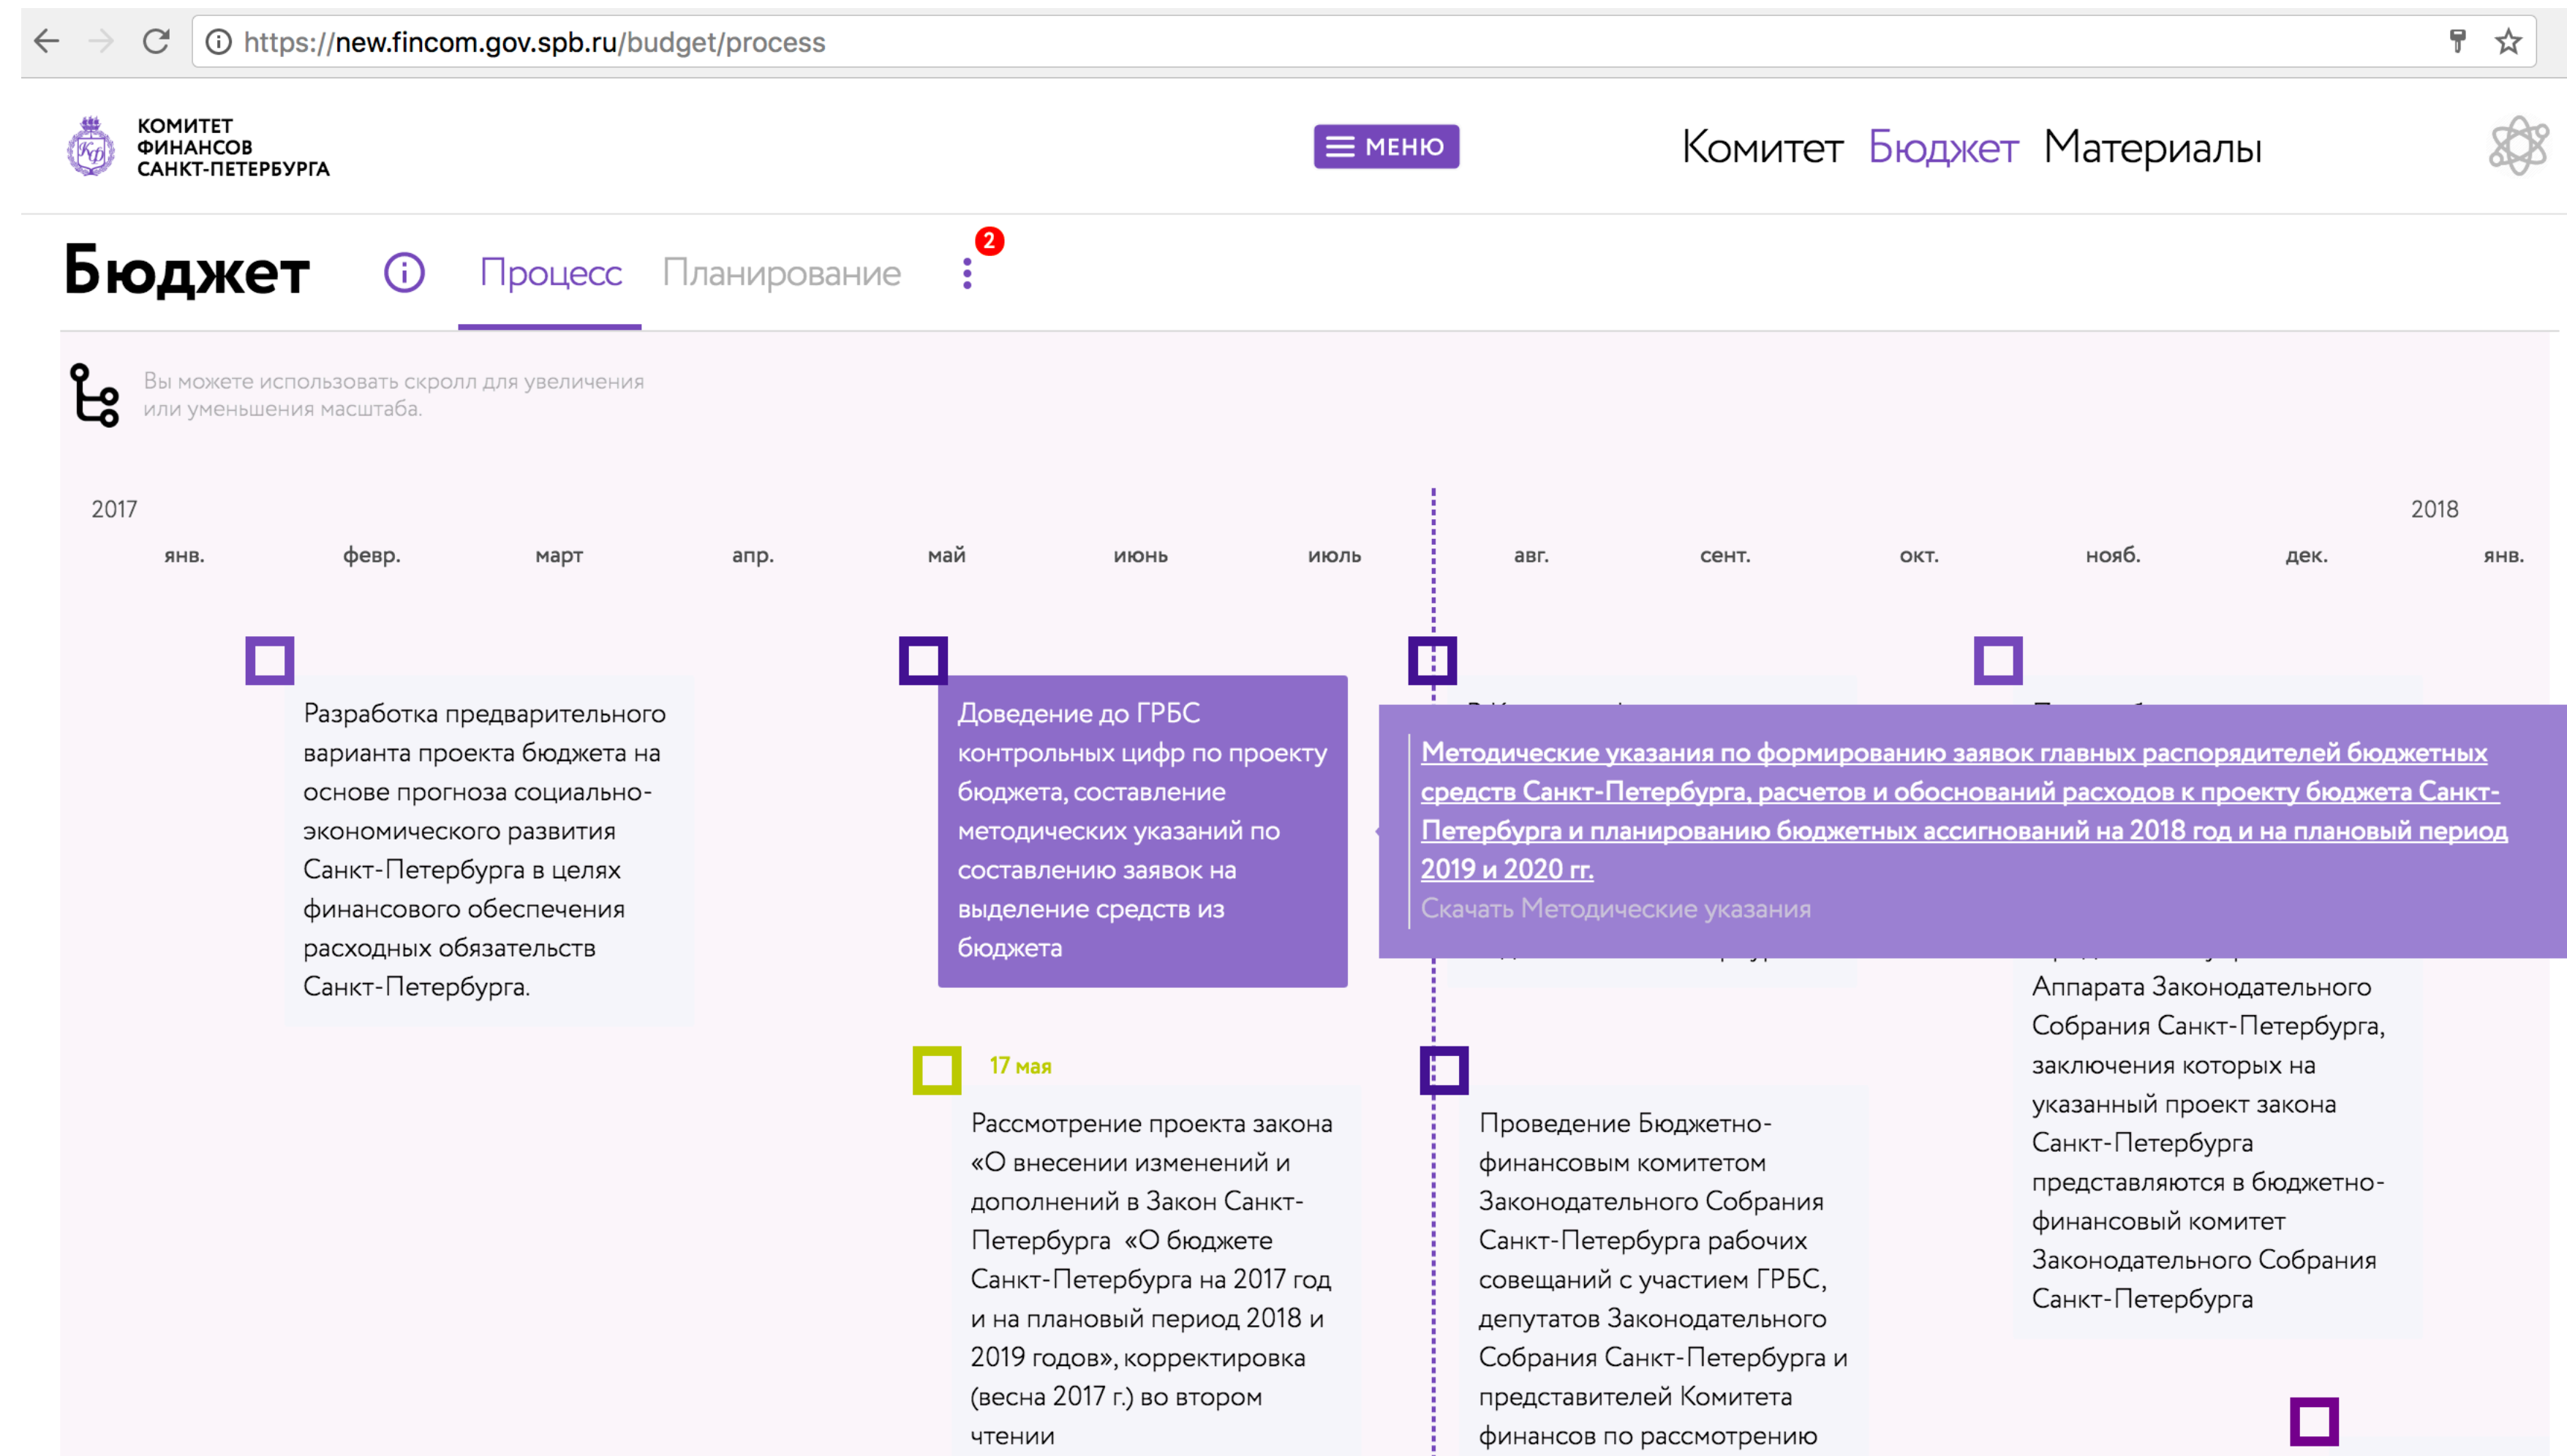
https://new.fincom.gov.spb.ru/budget/process

КОМИТЕТ ФИНАНСОВ САНКТ-ПЕТЕРБУРГА

МЕНЮ

Комитет Бюджет Материалы

Бюджет

Процесс Планирование

2

Вы можете использовать скролл для увеличения или уменьшения масштаба.

2017

2018

янв. февр. март апр. май июнь июль авг. сент. окт. нояб. дек. янв.

Разработка предварительного варианта проекта бюджета на основе прогноза социально-экономического развития Санкт-Петербурга в целях финансового обеспечения расходных обязательств Санкт-Петербурга.

Доведение до ГРБС контрольных цифр по проекту бюджета, составление методических указаний по составлению заявок на выделение средств из бюджета

Методические указания по формированию заявок главных распорядителей бюджетных средств Санкт-Петербурга, расчетов и обоснований расходов к проекту бюджета Санкт-Петербурга и планированию бюджетных ассигнований на 2018 год и на плановый период 2019 и 2020 гг.

Скачать Методические указания

Аппарата Законодательного Собрания Санкт-Петербурга, заключения которых на указанный проект закона Санкт-Петербурга представляются в бюджетно-финансовый комитет Законодательного Собрания Санкт-Петербурга

17 мая

Рассмотрение проекта закона «О внесении изменений и дополнений в Закон Санкт-Петербурга «О бюджете Санкт-Петербурга на 2017 год и на плановый период 2018 и 2019 годов», корректировка (весна 2017 г.) во втором чтении

Проведение Бюджетно-финансовым комитетом Законодательного Собрания Санкт-Петербурга рабочих совещаний с участием ГРБС, депутатов Законодательного Собрания Санкт-Петербурга и представителей Комитета финансов по рассмотрению